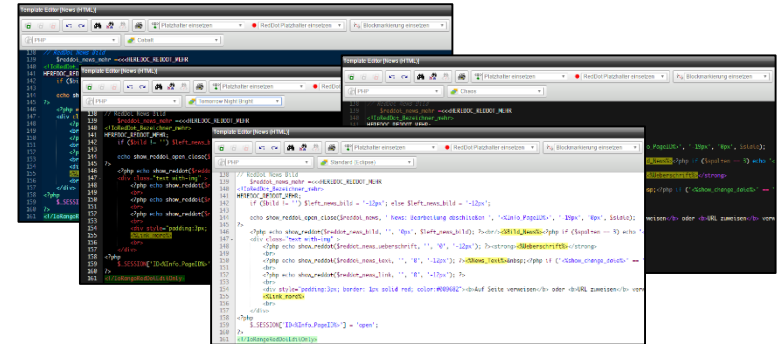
Template Editor (News HTML)

Platzhalter einsetzen | RedDot Platzhalter einsetzen | Blockmarkierung einsetzen

PHP | Default

138 // RedDot News Bild
139 $reddot_news_mehr =<<<HEREDOC_REDDOT_MEHR
140 <!IoRedDot
141 HEREDOC_REDDOT_MEHR;

Template Editor (News HTML)

Platzhalter einsetzen | RedDot Platzhalter einsetzen

PHP | Tomorrow Night Bright

138 // RedDot News Bild
139 $reddot_news_mehr =<<<HEREDOC_REDDOT_MEHR
140 <!IoRedDot_Bezeichner_mehr>
141 HEREDOC_REDDOT_MEHR;
142 if ($bild != '') $left_news_bild
143
144 echo show_reddot_open_close($reddot
145 ?>
146 <?php echo show_reddot($reddot
147 <div class="text with-img">
148 <?php echo show_reddot($red
149 <br>
150 <?php echo show_reddot($red
151 <br>
152 <?php echo show_reddot($red
153 <br>
154 <div style="padding:1px;
155 <%Link_more%>
156 </div>
157 </div>
158 <?php
159 $_SESSION['ID<%Info_PageID%>
160 ?>
161 <!IoRangeRedDotLeftOnly>

Template Editor (News HTML)

Platzhalter einsetzen | RedDot Platzhalter einsetzen | Blockmarkierung einsetzen

PHP | Chaos

Template Editor (News HTML)

Platzhalter einsetzen | RedDot Platzhalter einsetzen | Blockmarkierung einsetzen

PHP | Standard (Eclipse)

138 // RedDot News Bild
139 $reddot_news_mehr =<<<HEREDOC_REDDOT_MEHR
140 <!IoRedDot_Bezeichner_mehr>
141 HEREDOC_REDDOT_MEHR;
142 if ($bild != '') $left_news_bild = '-12px'; else $left_news_bild = '-12px';
143
144 echo show_reddot_open_close($reddot_news, ' News: Bearbeitung abschließen ', '<%Info_PageID%>', '19px', '0px', $isLola);
145 ?>
146 <?php echo show_reddot($reddot_news_bild, '', '0px', $left_news_bild); ?><div><%Bild_News%><?php if ($spalten == 5) echo '
147 <div class="text with-img">
148 <?php echo show_reddot($reddot_news_ueberschrift, '', '0', '-12px'); ?><strong><%Ueberschrift%></strong>
149 <br>
150 <?php echo show_reddot($reddot_news_text, '', '0', '-12px'); ?><%News_Text%>&nbsp;<?php if ('<%show_change_date%>' ==
151 <br>
152 <?php echo show_reddot($reddot_news_link, '', '0', '-12px'); ?>
153 <br>
154 <div style="padding:1px; border: 1px solid red; color:#00000 "><b>Auf Seite verweisen</b> oder <b>URL zuweisen</b> verw
155 <%Link_more%>
156 </div>
157 </div>
158 <?php
159 $_SESSION['ID<%Info_PageID%>'] = 'open';
160 ?>
161 <!IoRangeRedDotLeftOnly>